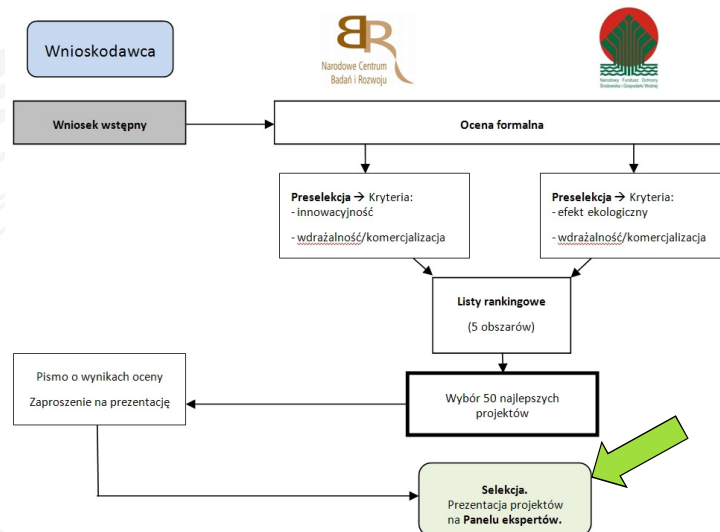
Wnioskodawca

Narodowe Centrum Badań i Rozwoju

Narodowy Fundusz Ochrony Środowiska i Gospodarki Wodnej

Wniosek wstępny

Ocena formalna

**Preselekcja** → Kryteria:
- innowacyjność

- wdrażalność/komercjalizacja

**Preselekcja** → Kryteria:
- efekt ekologiczny

- wdrażalność/komercjalizacja

**Listy rankingowe**

(5 obszarów)

Pismo o wynikach oceny

Zaproszenie na prezentację

Wybór 50 najlepszych projektów

**Selekcja.**
Prezentacja projektów na **Panelu ekspertów.**